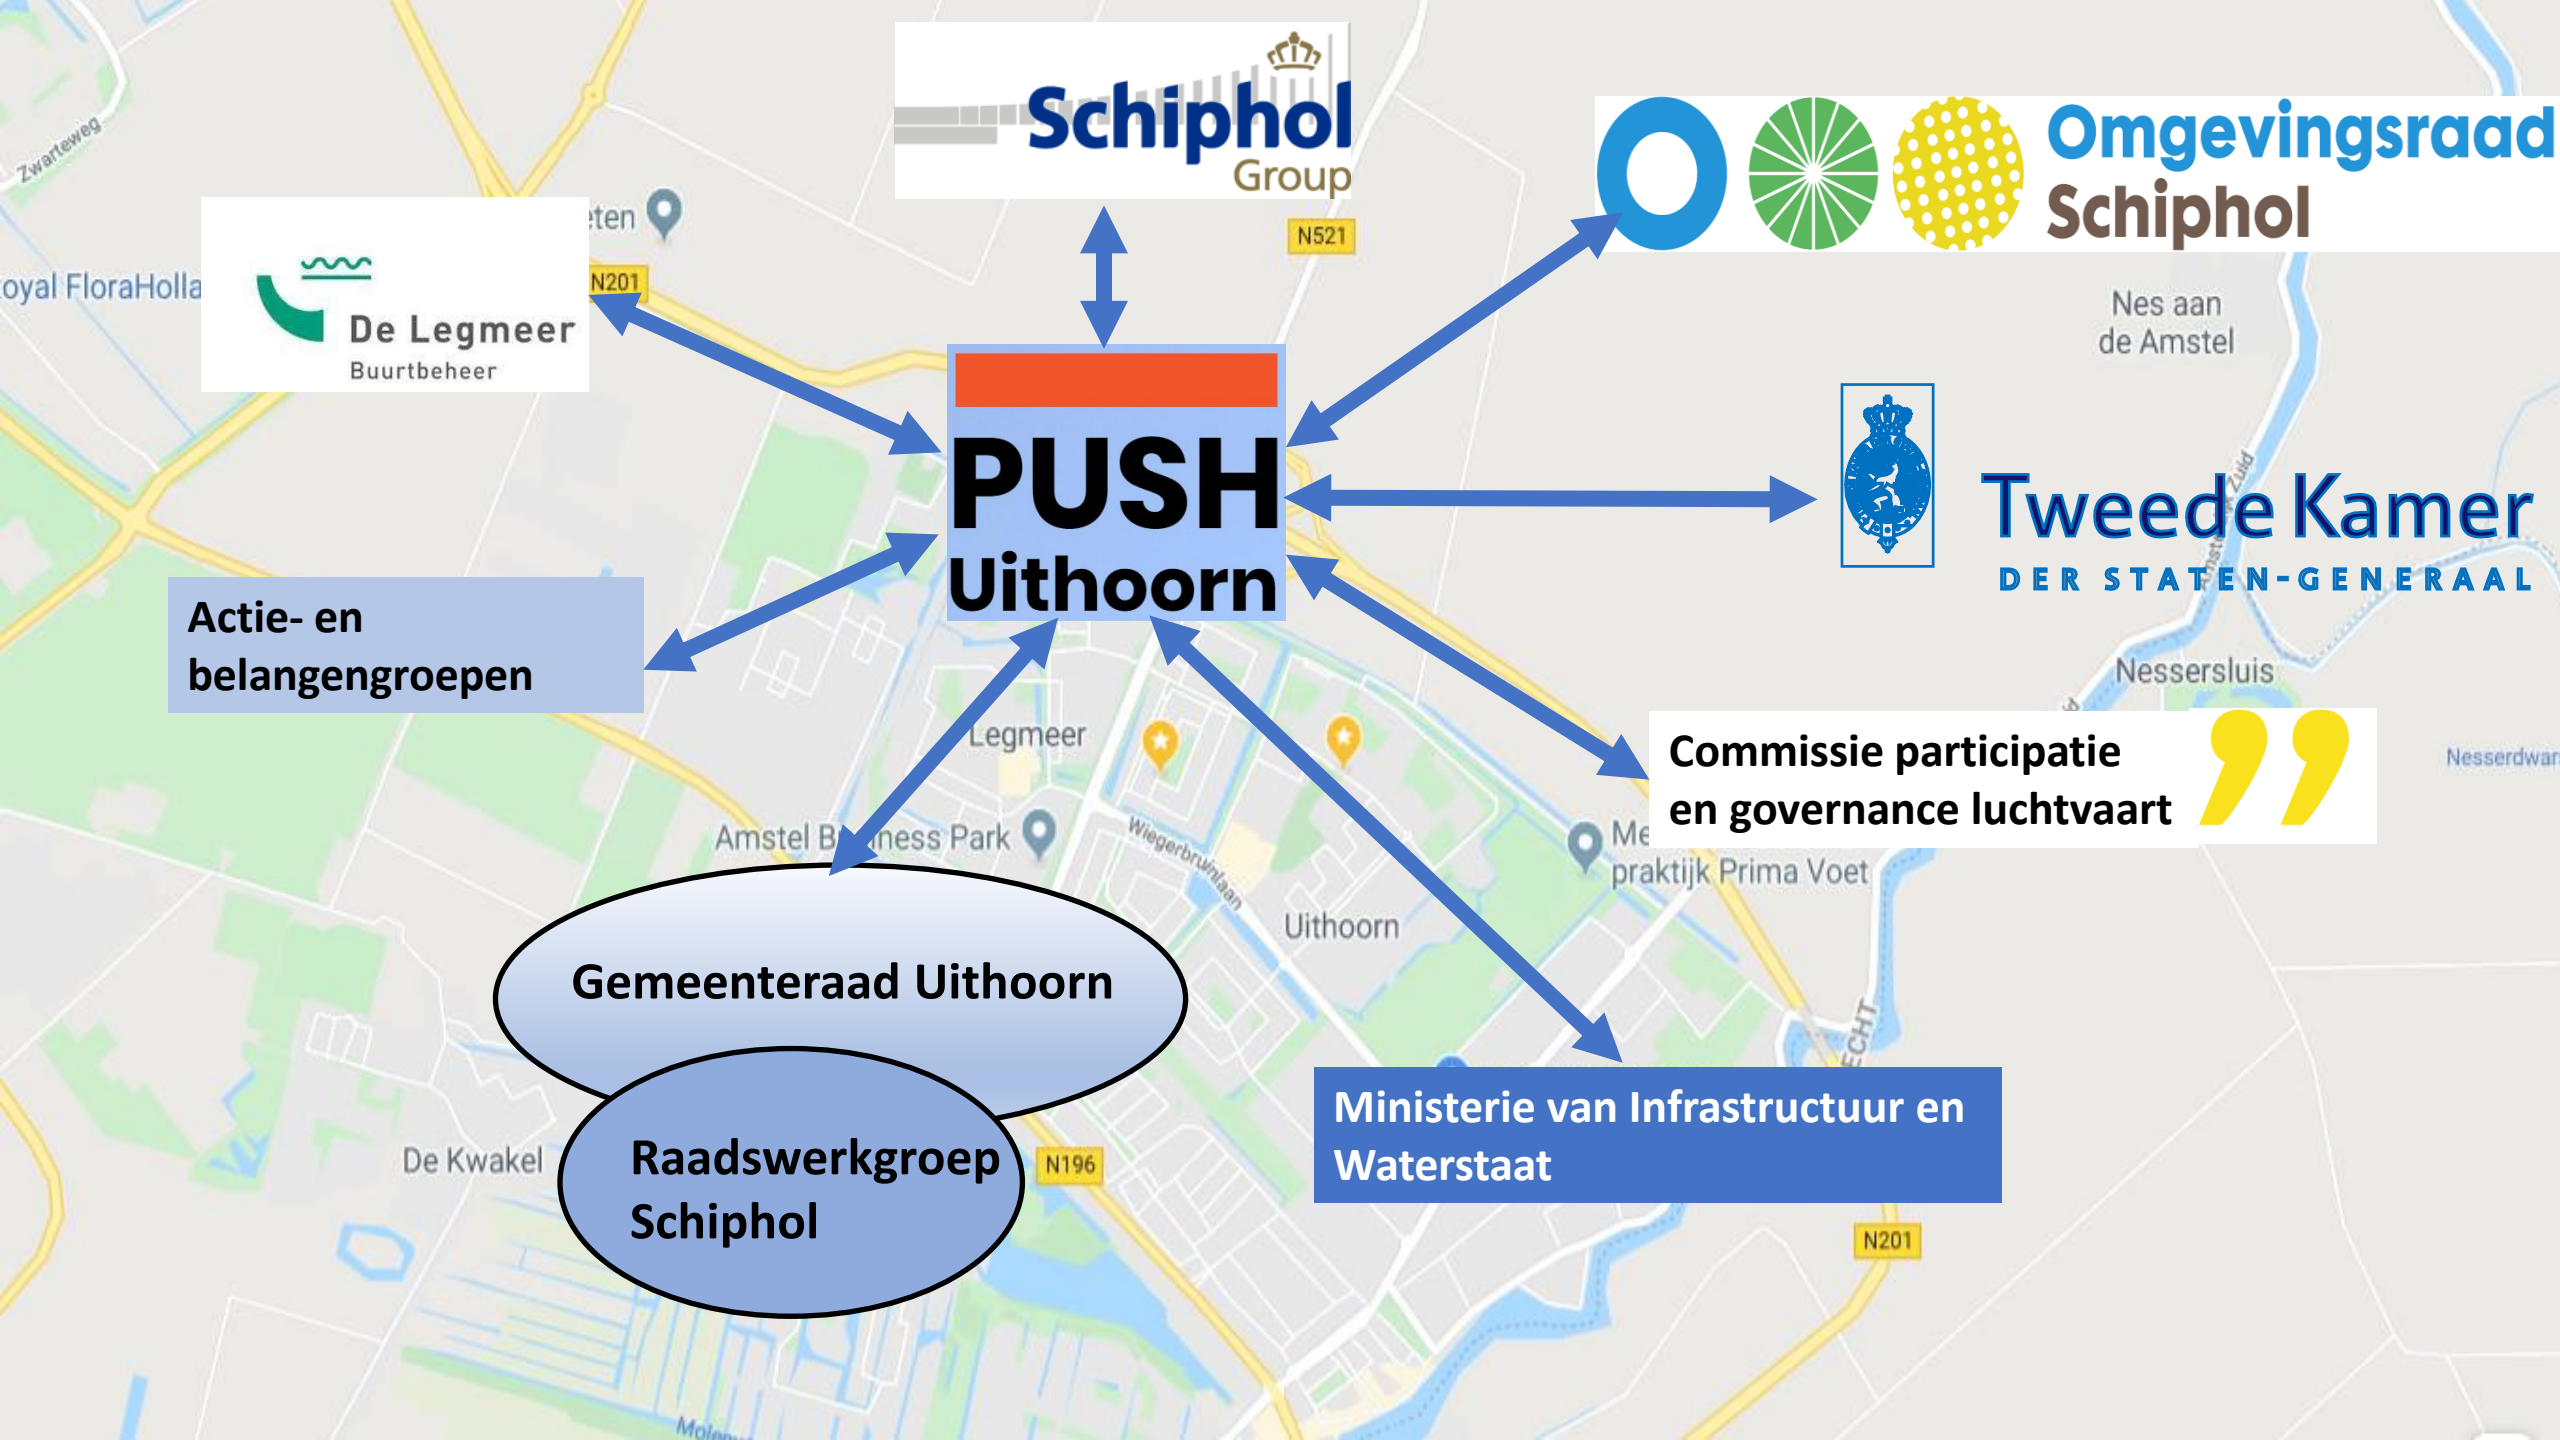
Schiphol Group

Omgevingsraad Schiphol

Zwarteweg

oyal FloraHolla

De Legmeer
Buurtbeheer

ten

N201

N521

PUSH
Uithoorn

Nes aan de Amstel

Tweede Kamer
DER STATEN-GENERAAL

Actie- en belangengroepen

Nessersluis

Commissie participatie en governance luchtvaart

Nesserdwar

Legmeer

Amstel B ness Park

Wiegerbruinlaan

Me praktijk Prima Voet

Uithoorn

Gemeenteraad Uithoorn

Raadswerkgroep Schiphol

De Kwakel

N196

Ministerie van Infrastructuur en Waterstaat

N201

Molen